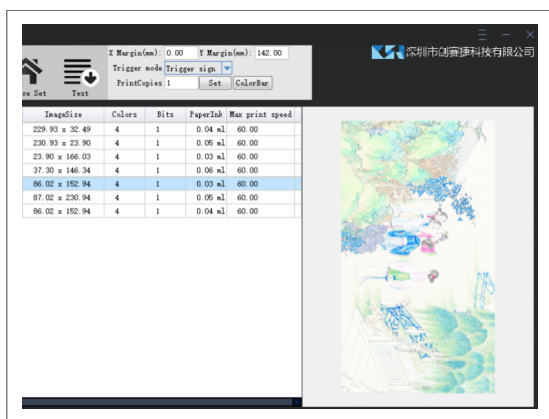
ce Set

Text

X Margin(mm): 0.00 Y Margin(mm): 142.00

Trigger mode Trigger sign

PrintCopies 1 Set ColorBar

深圳市创赛捷科技有限公司

| ImageSize | Colors | Bits | PaperInk | Max print speed |
|---|---|---|---|---|
| 229.93 x 32.49 | 4 | 1 | 0.04 ml | 60.00 |
| 230.93 x 23.90 | 4 | 1 | 0.05 ml | 60.00 |
| 23.90 x 166.03 | 4 | 1 | 0.03 ml | 60.00 |
| 37.30 x 146.34 | 4 | 1 | 0.06 ml | 60.00 |
| 86.02 x 152.94 | 4 | 1 | 0.03 ml | 60.00 |
| 87.02 x 230.94 | 4 | 1 | 0.05 ml | 60.00 |
| 86.02 x 152.94 | 4 | 1 | 0.04 ml | 60.00 |